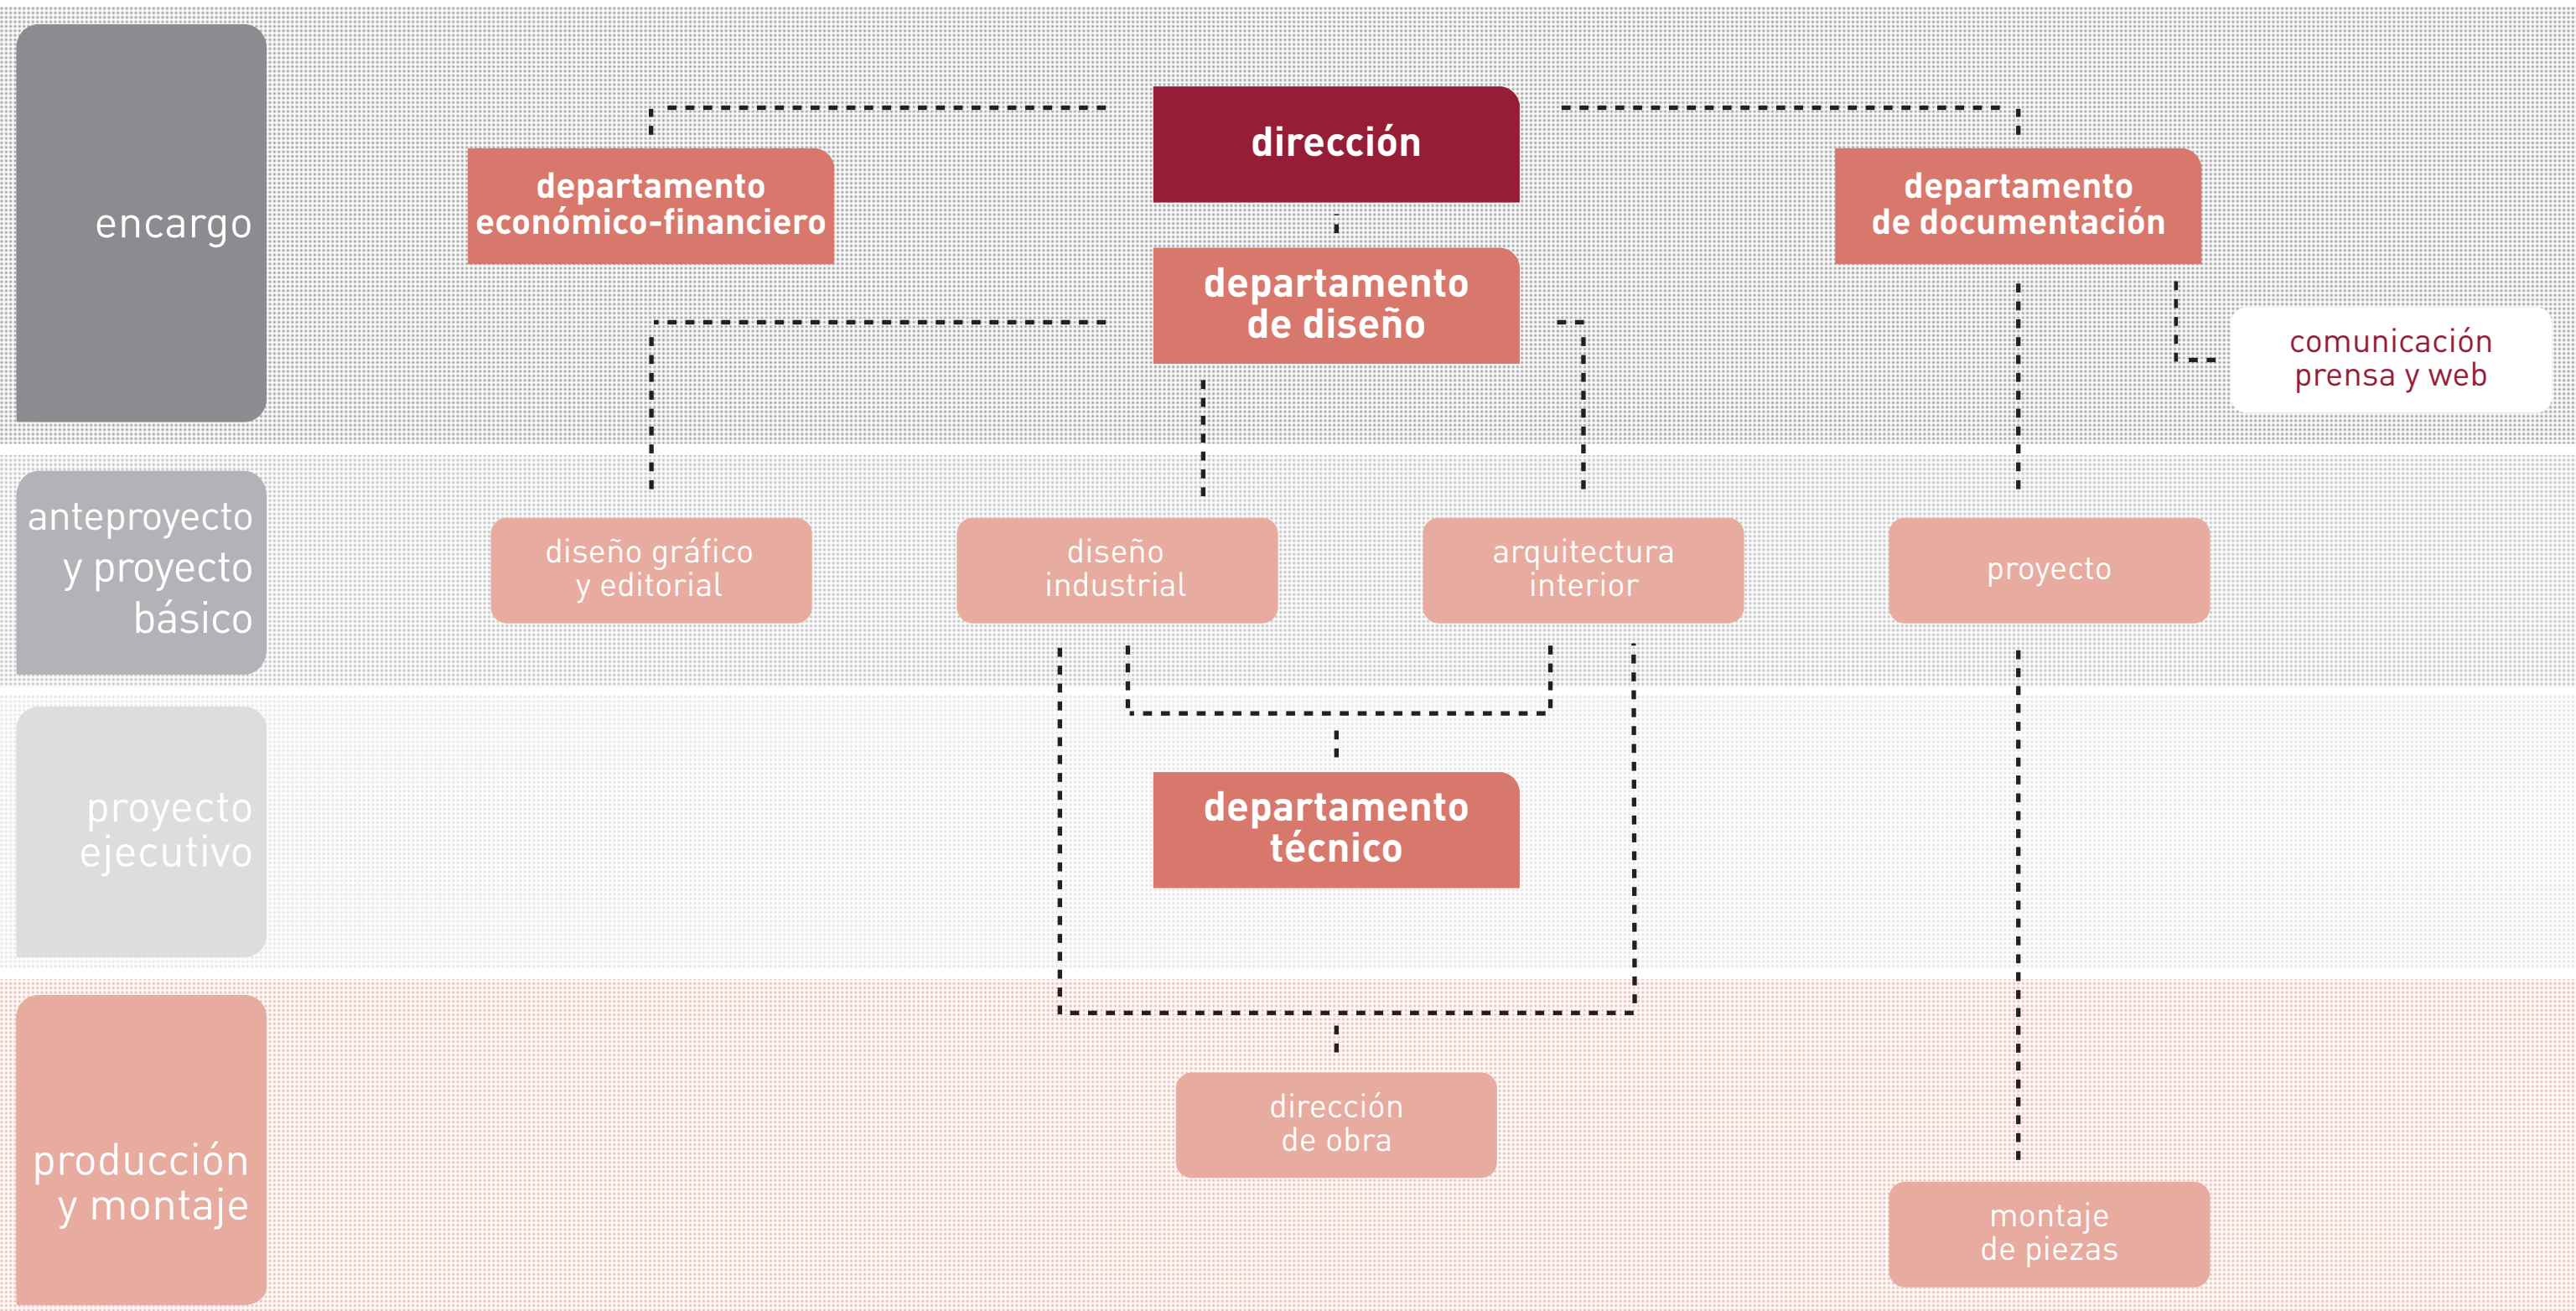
encargo

dirección

departamento económico-financiero

departamento de documentación

departamento de diseño

comunicación prensa y web

anteproyecto y proyecto básico

diseño gráfico y editorial

diseño industrial

arquitectura interior

proyecto

proyecto ejecutivo

departamento técnico

producción y montaje

dirección de obra

montaje de piezas